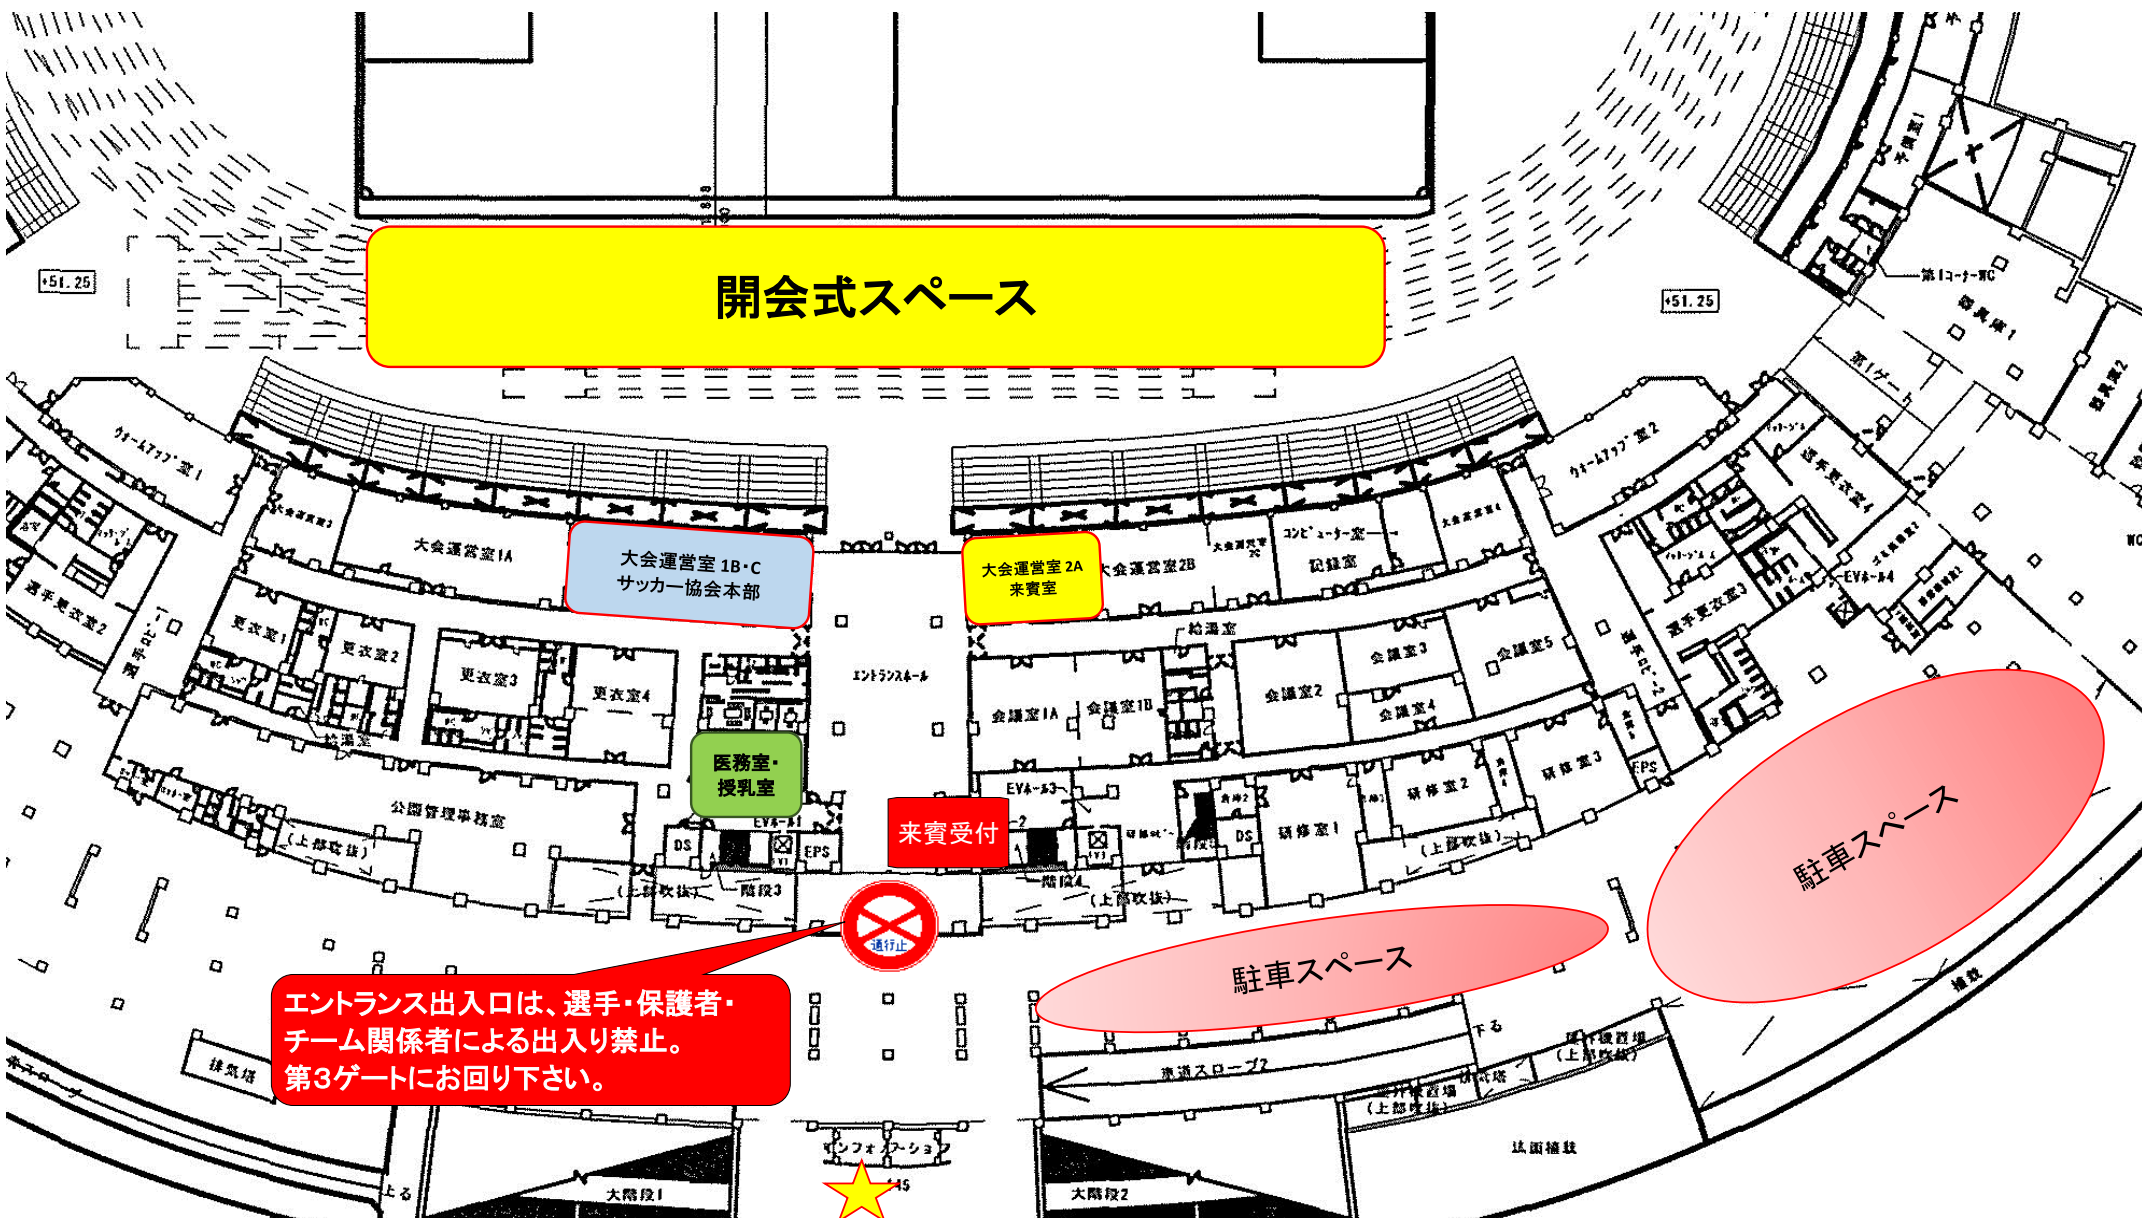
開会式スペース

+51.25

+51.25

大会運営室 1B・C
サッカー協会本部

大会運営室 2A
来賓室

大会運営室1A

大会運営室2B

コンピューター室

記録室

ウォームアップ室1

ウォームアップ室2

選手更衣室2

選手更衣室3

選手更衣室4

選手ロビー1

選手ロビー2

更衣室1

更衣室2

更衣室3

更衣室4

エントランスホール

給湯室

会議室1A

会議室1B

会議室2

会議室3

会議室4

会議室5

研修室1

研修室2

研修室3

医務室・
授乳室

来賓受付

公園管理事務室

(上部吹抜)

階段3

階段4

EV

DS

EPS

EVホール3

通行止

エントランス出入口は、選手・保護者・チーム関係者による出入り禁止。
第3ゲートにお回り下さい。

駐車スペース

駐車スペース

第1ゲート

第1コーナーWC

審判員室1

審判員室2

予備室1

EVホール4

排気塔

インフォメーション

大階段1

大階段2

車道スロープ2

下る

上る

法面植栽

植栽